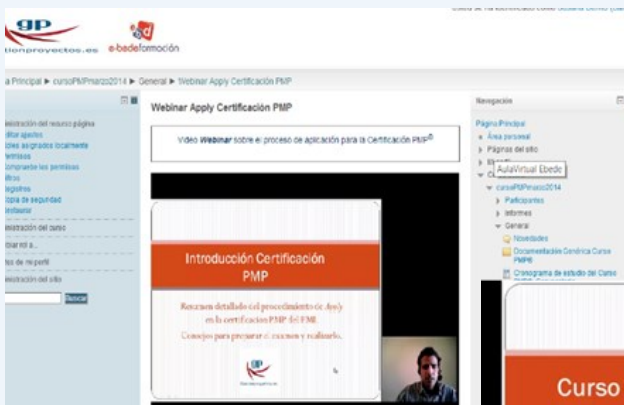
gp
tionproyectos.es

e-badeformación

Usted se ha identificado como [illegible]

a Principal ▶ cursoPMPmarzo2014 ▶ General ▶ Webinar Apply Certificación PMP

nistración del recurso página
ditar ajustes
oles asignados localmente
ermisos
omprobar los permisos
iltros
egistros
opia de seguridad
estaurar
nistración del curso
biar rol a...
tes de mi perfil
nistración del sitio

Buscar

Webinar Apply Certificación PMP

Video Webinar sobre el proceso de aplicación para la Certificación PMP®

Introducción Certificación PMP

Resumen detallado del procedimiento de Apply en la certificación PMP del PMI. Consejos para preparar el examen y realizarlo.

gp

Navegación

Página Principal
Área personal
Páginas del sitio
AulaVirtual Ebede
cursoPMPmarzo2014
Participantes
Informes
General
Novedades
Documentación Genérica Curso PMP®
Cronograma de estudio del Curso

Curso